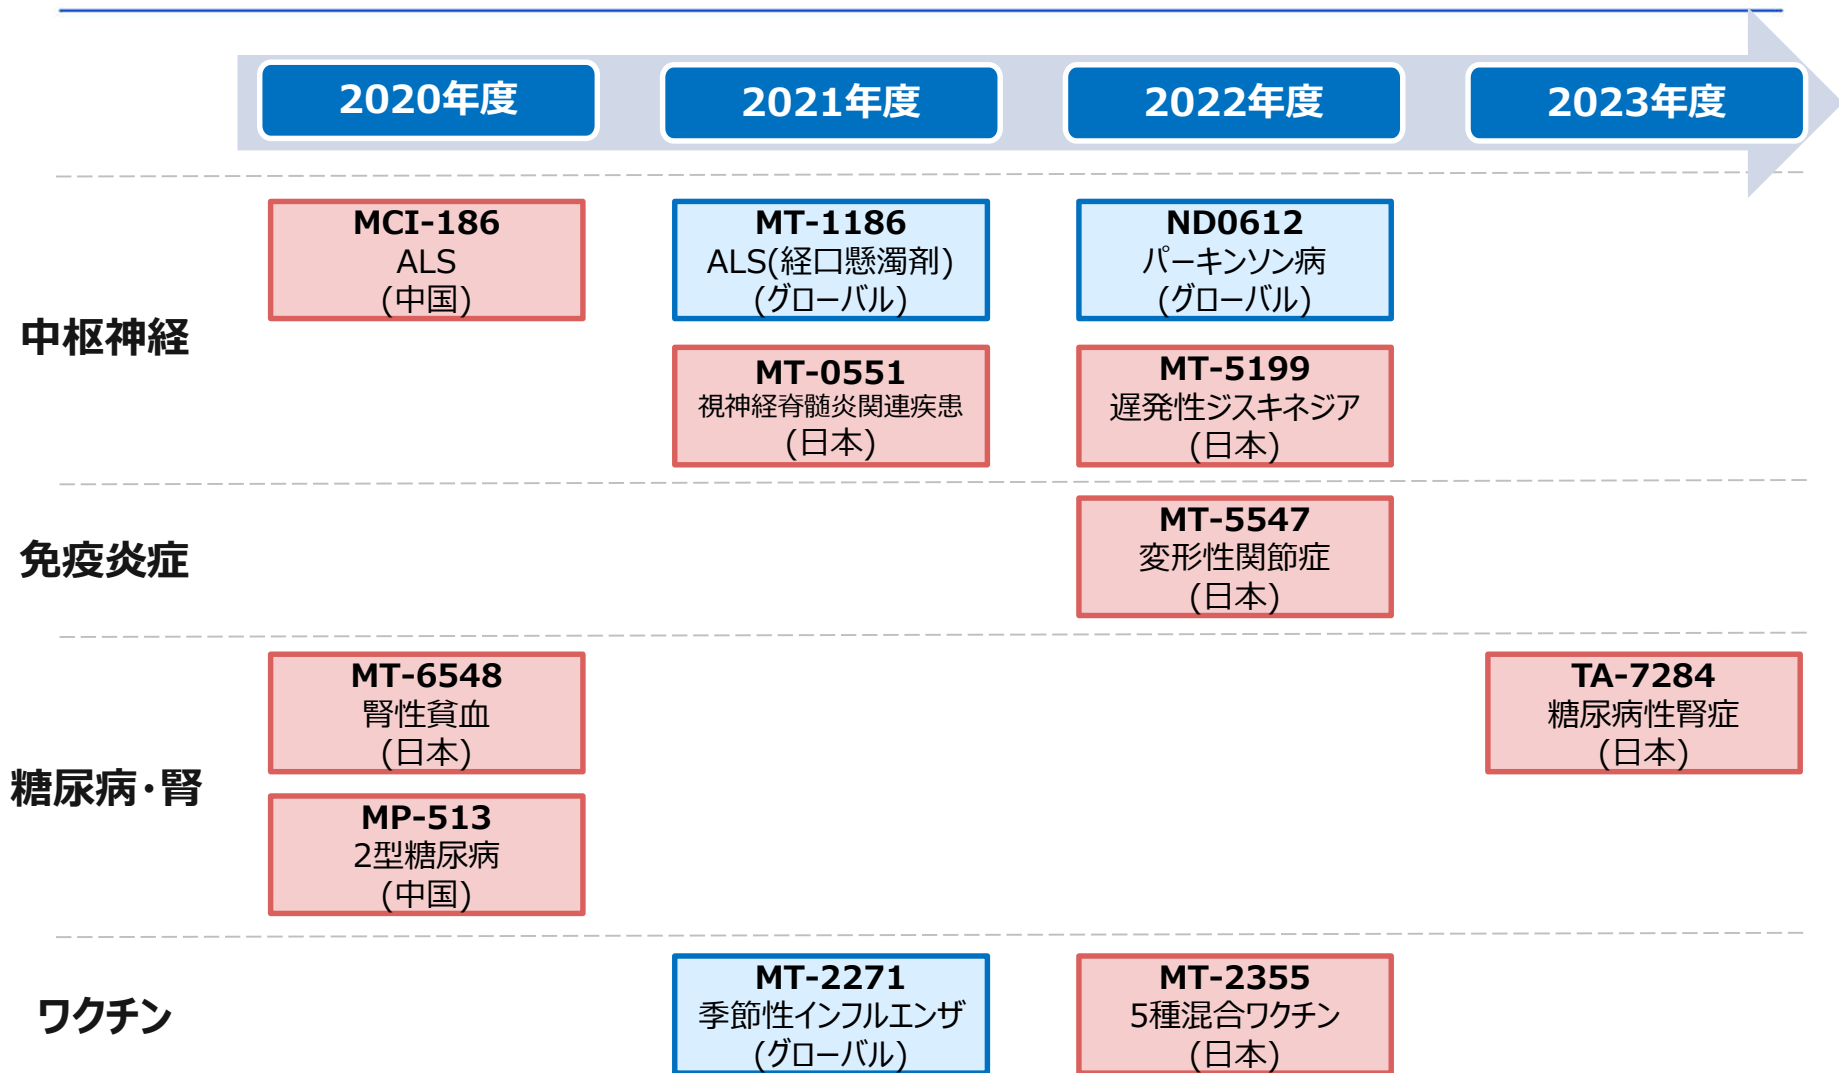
2020年度

2021年度

2022年度

2023年度

中枢神経

MCI-186
ALS
(中国)

MT-1186
ALS(経口懸濁剤)
(グローバル)

ND0612
パーキンソン病
(グローバル)

MT-0551
視神経脊髄炎関連疾患
(日本)

MT-5199
遅発性ジスキネジア
(日本)

免疫炎症

MT-5547
変形性関節症
(日本)

糖尿病・腎

MT-6548
腎性貧血
(日本)

TA-7284
糖尿病性腎症
(日本)

MP-513
2型糖尿病
(中国)

ワクチン

MT-2271
季節性インフルエンザ
(グローバル)

MT-2355
5種混合ワクチン
(日本)